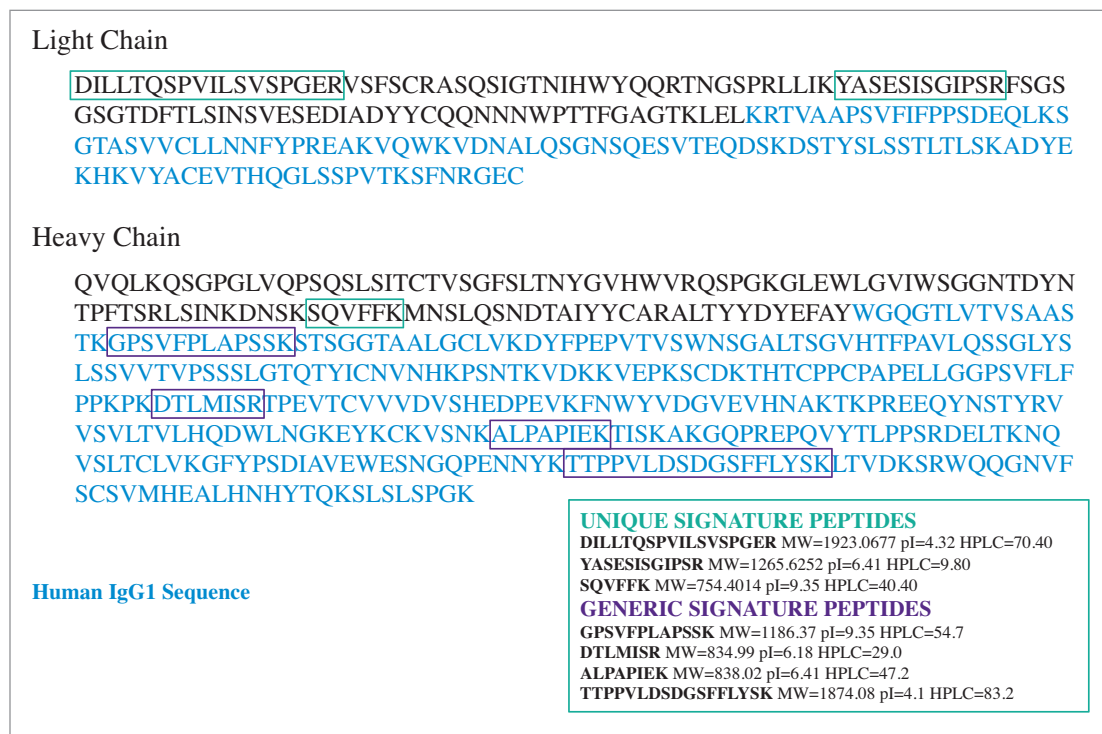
Light Chain

DILLTQSPVILSVSPGERVSFSCRASQSIGTNIHWYQQRTNGSPRLLIKYASESISGIPSRFSGSGSGTDFTLSINSVESEDIADYYCQQNNNWPTTFGAGTKLELKRTVAAPSVFIFPPSDEQLKSGTASVVCLLNNFYPREAKVQWKVDNALQSGNSQESVTEQDSKDSTYSLSSTLTLSKADYEKHKVYACEVTHQGLSSPVTKSFNRGEC

Heavy Chain

QVQLKQSGPGLVQPSQSLSITCTVSGFSLTNYGVHWVRQSPGKGLEWLGVIWSGGNTDYNTPFTSRLSINKDNSKSQVFFKMNSLQSNDTAIYYCARALTYYDYEFAYWGQGTLVTVSAASTKGPSVFPLAPSSKSTSGGTAALGCLVKDYFPEPVTVSWNSGALTSGVHTFPAVLQSSGLYSLSSVVTVPSSSLGTQTYICNVNHKPSNTKVDKKVEPKSCDKTHTCPPCPAPELLGGPSVFLFPPKPKDTLMISRTPEVTCVVVDVSHEDPEVKFNWYVDGVEVHNAKTKPREEQYNSTYRVVSVLTVLHQDWLNGKEYKCKVSNKALPAPIEKTISKAKGQPREPQVYTLPPSRDELTKNQVSLTCLVKGFYPSDIAVEWESNGQPENNYKTTPPVLDSDGSFFLYSKLTVDKSRWQQGNVFSCSVMHEALHNHYTQKSLSLSPGK

Human IgG1 Sequence

UNIQUE SIGNATURE PEPTIDES
DILLTQSPVILSVSPGER MW=1923.0677 pI=4.32 HPLC=70.40
YASESISGIPSR MW=1265.6252 pI=6.41 HPLC=9.80
SQVFFK MW=754.4014 pI=9.35 HPLC=40.40
GENERIC SIGNATURE PEPTIDES
GPSVFPLAPSSK MW=1186.37 pI=9.35 HPLC=54.7
DTLMISR MW=834.99 pI=6.18 HPLC=29.0
ALPAPIEK MW=838.02 pI=6.41 HPLC=47.2
TTPPVLDSDGSFFLYSK MW=1874.08 pI=4.1 HPLC=83.2